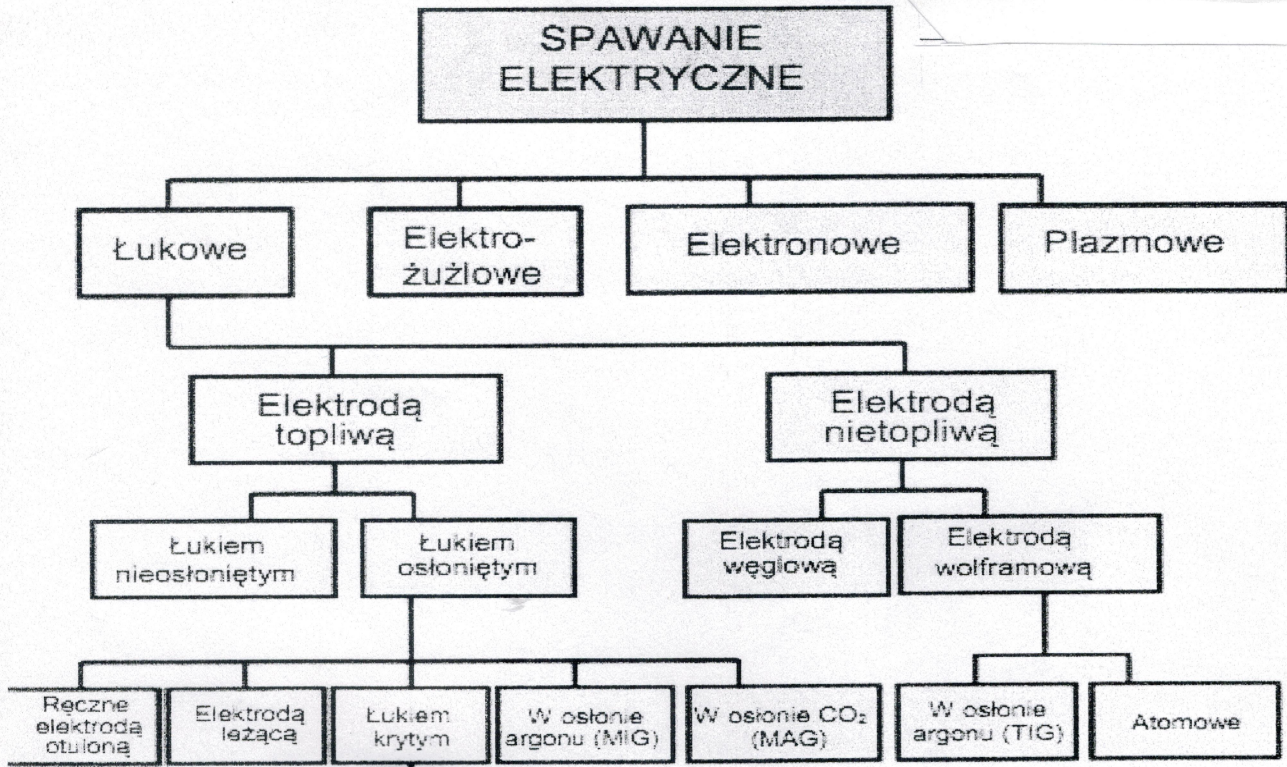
SPAWANIE ELEKTRYCZNE

Łukowe

Elektro-żużlowe

Elektronowe

Plazmowe

Elektrodą topliwą

Elektrodą nietopliwą

Łukiem nieosłoniętym

Łukiem osłoniętym

Elektrodą węglową

Elektrodą wolframową

Ręczne elektrodą otuloną

Elektrodą leżącą

Łukiem krytym

W osłonie argonu (MIG)

W osłonie $CO_2$ (MAG)

W osłonie argonu (TIG)

Atomowe